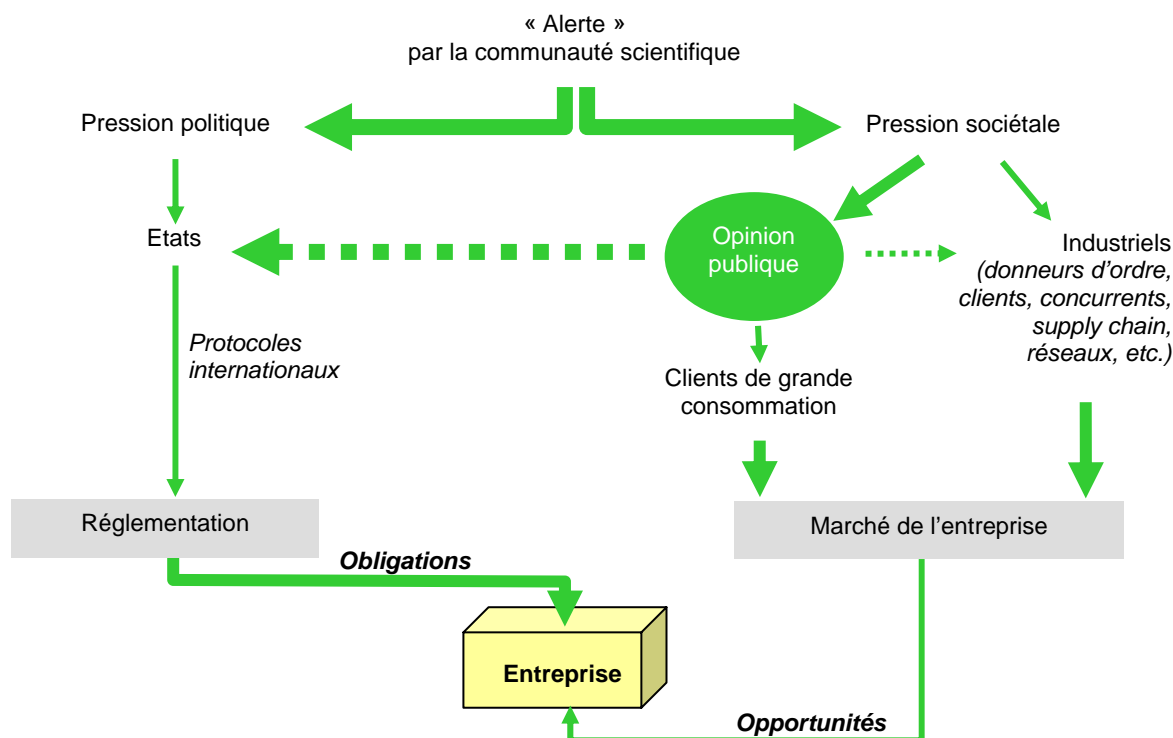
« Alerte »
par la communauté scientifique

Pression politique

Pression sociétale

Etats

Opinion publique

Industriels
(donneurs d’ordre, clients, concurrents, supply chain, réseaux, etc.)

Protocoles internationaux

Clients de grande consommation

Réglementation

Marché de l’entreprise

Obligations

Entreprise

Opportunités